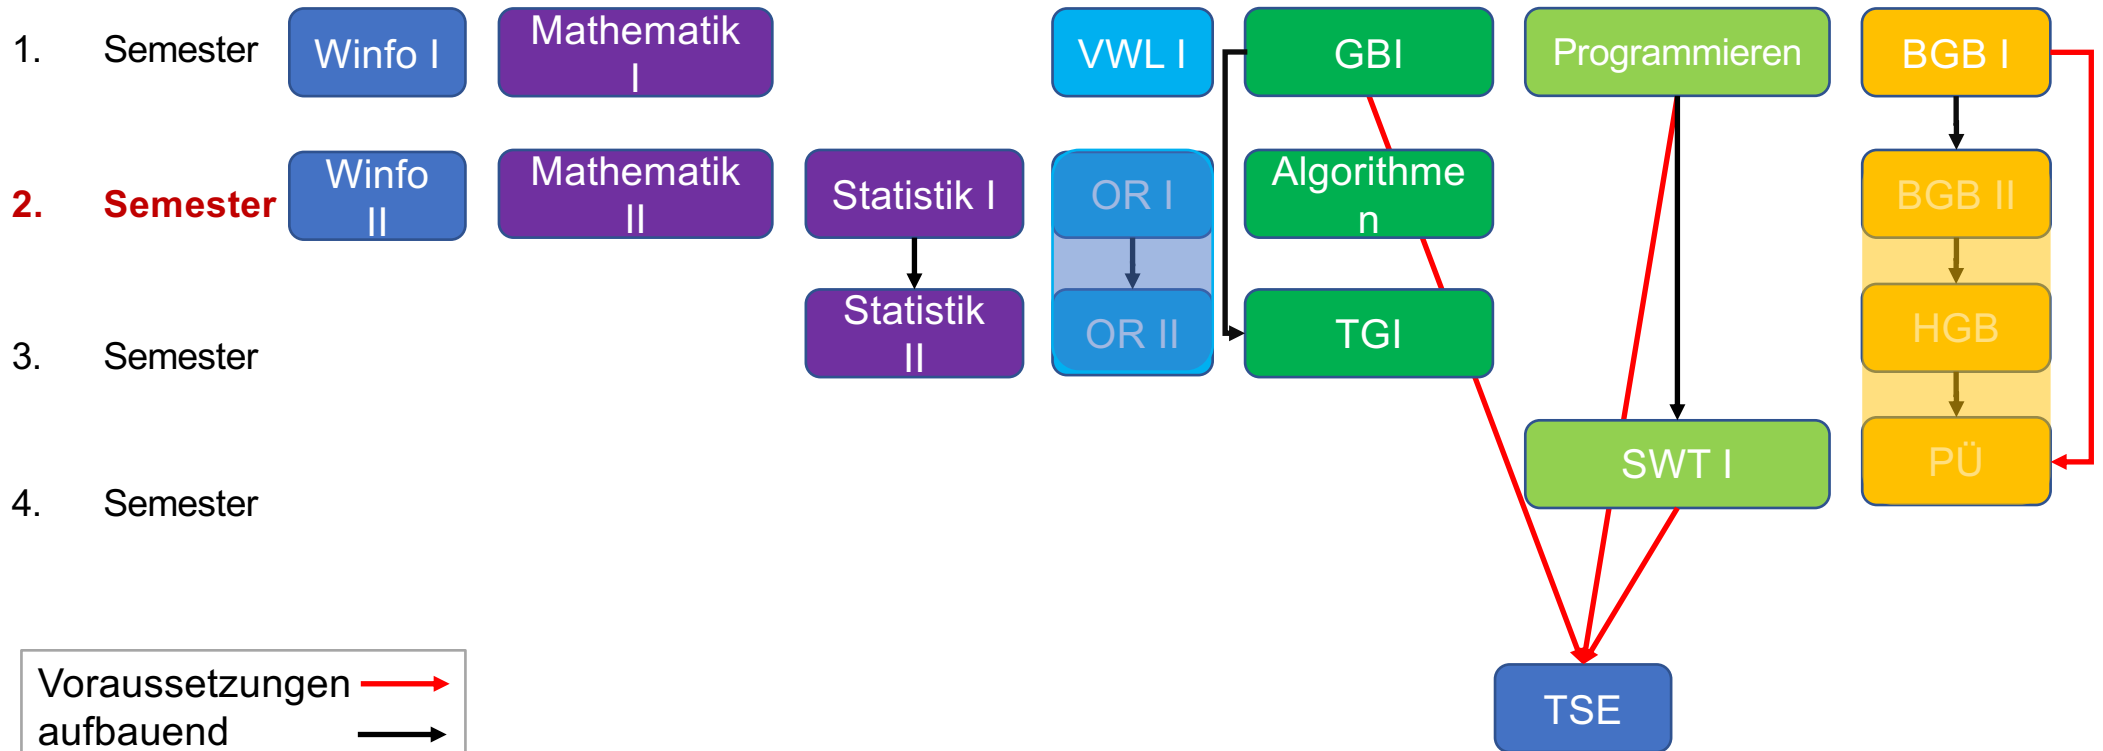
1. Semester

Winfo I

Mathematik I

VWL I

GBI

Programmieren

BGB I

2. Semester

Winfo II

Mathematik II

Statistik I

OR I

Algorithmen

BGB II

3. Semester

Statistik II

OR II

TGI

HGB

4. Semester

SWT I

PÜ

TSE

Voraussetzungen

aufbauend